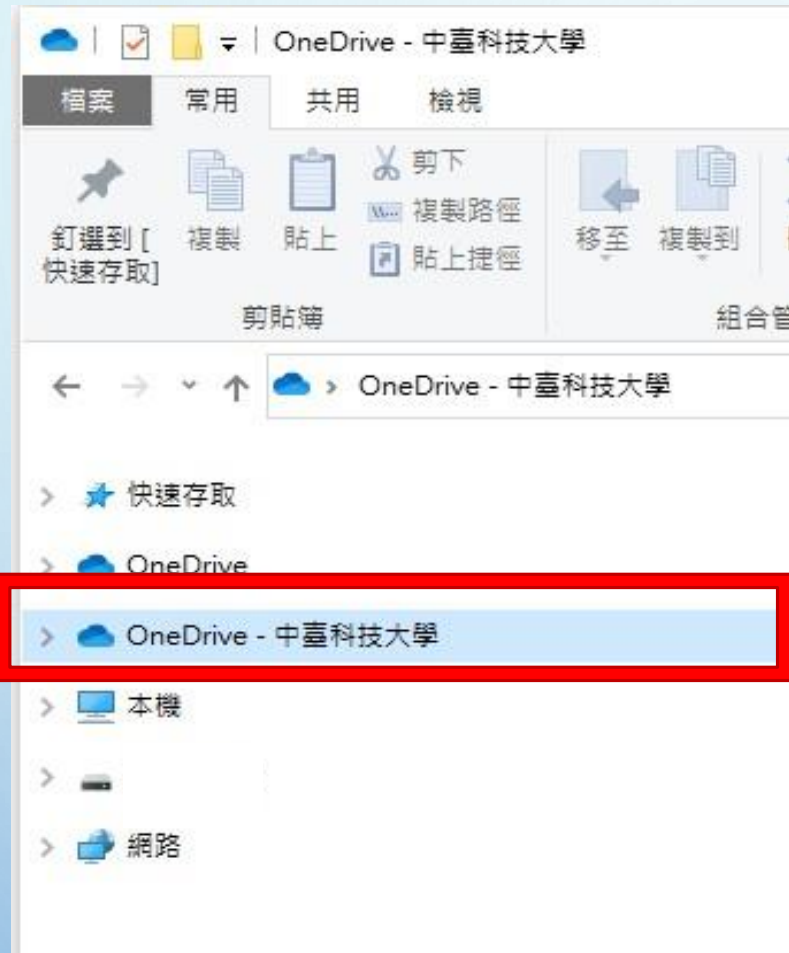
OneDrive - 中臺科技大學

檔案 常用 共用 檢視

釘選到 [快速存取] 複製 貼上 剪下 複製路徑 貼上捷徑 移至 複製到

剪貼簿 組合管

OneDrive - 中臺科技大學

快速存取
OneDrive
OneDrive - 中臺科技大學
本機
網路